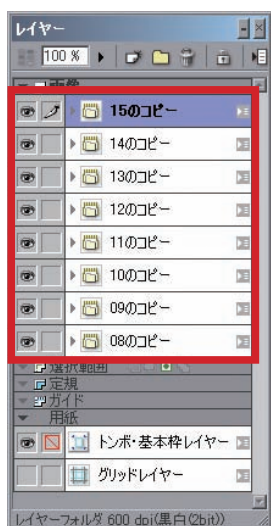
レイヤー
100 %
画像
15のコピー
14のコピー
13のコピー
12のコピー
11のコピー
10のコピー
09のコピー
08のコピー
選択範囲
定規
ガイド
用紙
トンボ・基本枠レイヤー
グリッドレイヤー
レイヤーフォルダ 600 dpi(黒白(2bit))